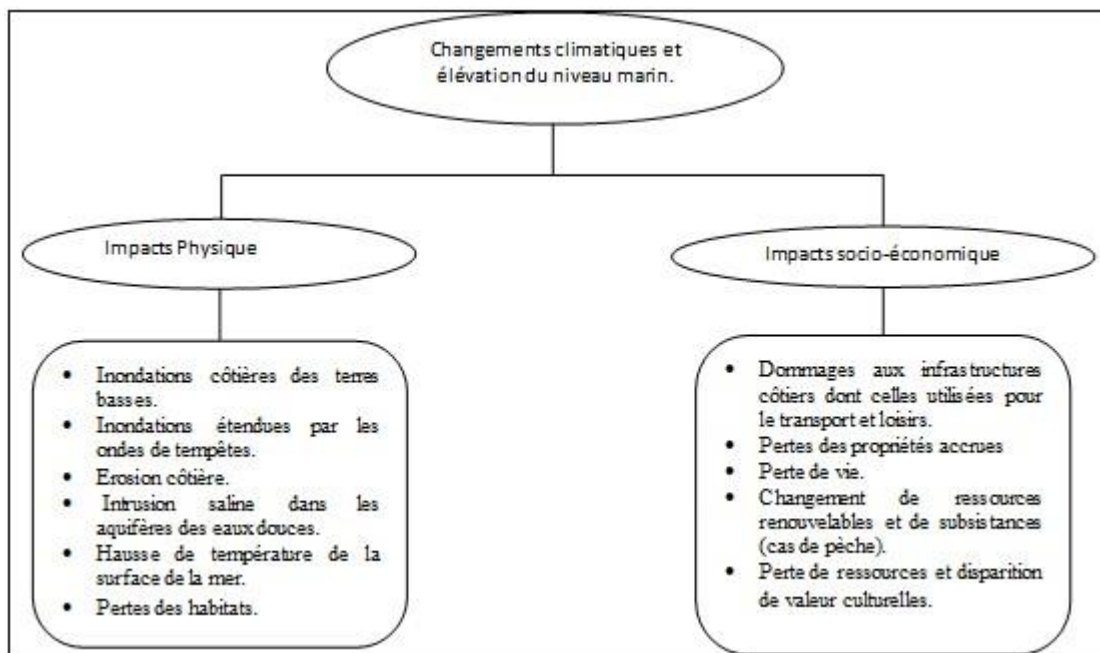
Changements climatiques et élévation du niveau marin.

Impacts Physique

Impacts socio-économique

- Inondations côtières des terres basses.
- Inondations étendues par les ondes de tempêtes.
- Erosion côtière.
- Intrusion saline dans les aquifères des eaux douces.
- Hausse de température de la surface de la mer.
- Pertes des habitats.

- Dommages aux infrastructures côtiers dont celles utilisées pour le transport et loisirs.
- Pertes des propriétés accrues
- Perte de vie.
- Changement de ressources renouvelables et de subsistances (cas de pèche).
- Perte de ressources et disparition de valeur culturelles.